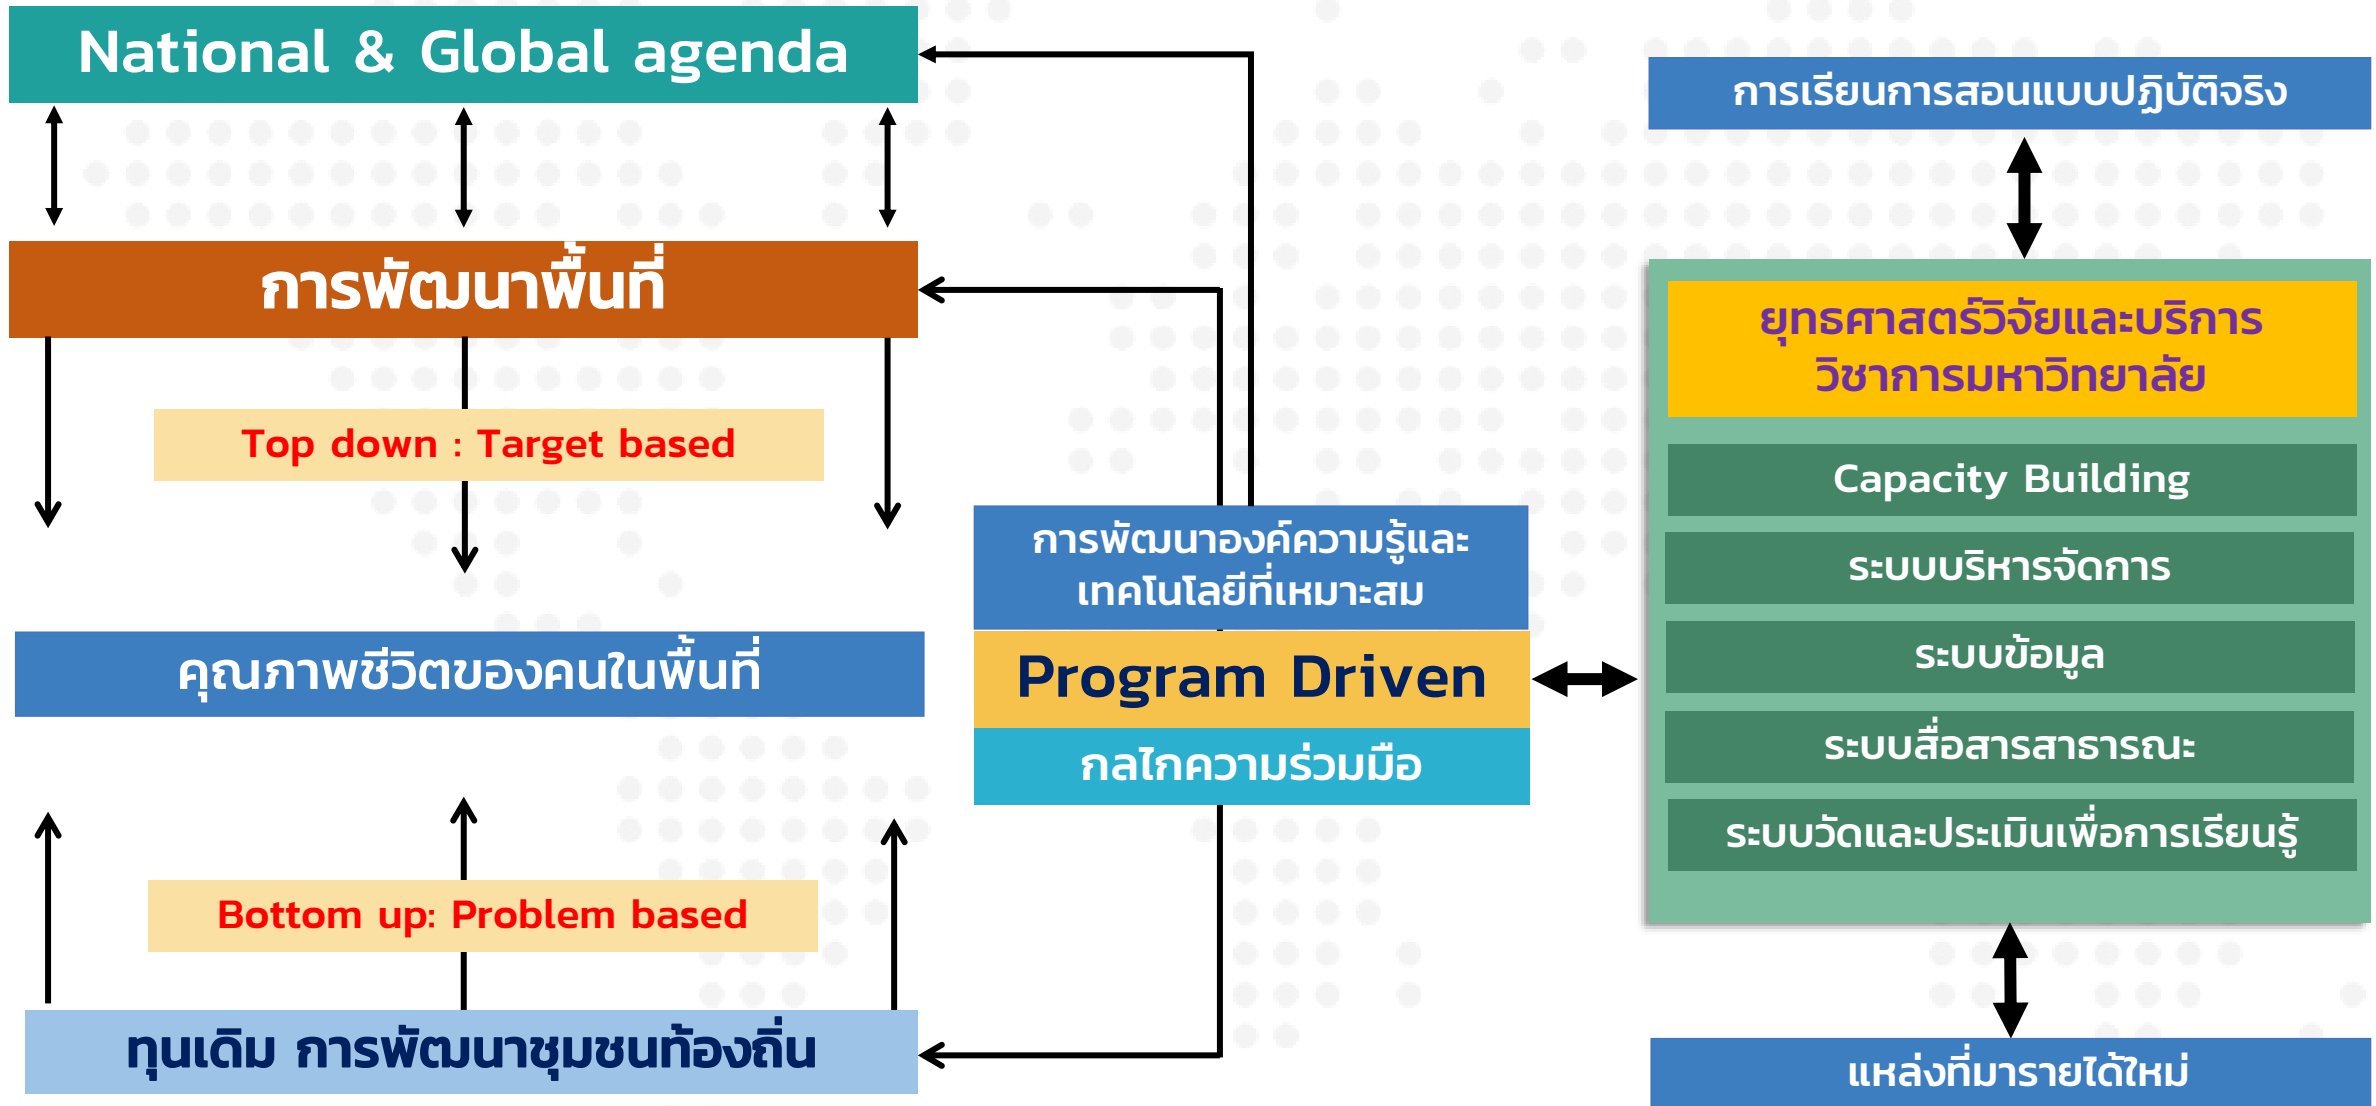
National & Global agenda

การพัฒนาพื้นที่

Top down : Target based

คุณภาพชีวิตของคนในพื้นที่

Bottom up: Problem based

ทุนเดิม การพัฒนาชุมชนท้องถิ่น

การพัฒนาองค์ความรู้และเทคโนโลยีที่เหมาะสม

Program Driven

กลไกความร่วมมือ

การเรียนการสอนแบบปฏิบัติจริง

ยุทธศาสตร์วิจัยและบริการวิชาการมหาวิทยาลัย

Capacity Building

ระบบบริหารจัดการ

ระบบข้อมูล

ระบบสื่อสารสาธารณะ

ระบบวัดและประเมินเพื่อการเรียนรู้

แหล่งที่มารายได้ใหม่